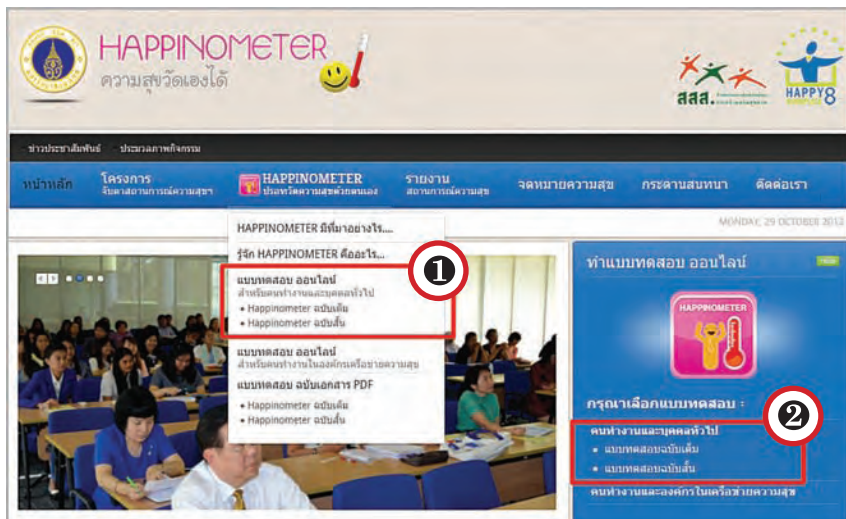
HAPPINOMETER
ความสุขวัดเองได้

สสส.

HAPPY 8

ข่าวประชาสัมพันธ์ ประมวลภาพกิจกรรม

หน้าหลัก โครงการ จับตาสถานการณ์ความสุข HAPPINOMETER ประเมินความสุขด้วยตนเอง รายงาน สถานการณ์ความสุข จดหมายความสุข กระดานสนทนา ติดต่อเรา

MONDAY, 29 OCTOBER 2012

HAPPINOMETER มีที่มาอย่างไร....

รู้จัก HAPPINOMETER คืออะไร...

แบบทดสอบ ออนไลน์
สำหรับคนทำงานและบุคคลทั่วไป
• Happinometer ฉบับเต็ม
• Happinometer ฉบับสั้น

แบบทดสอบ ออนไลน์
สำหรับคนทำงานในองค์กรเครือข่ายความสุข

แบบทดสอบ ฉบับเอกสาร PDF
• Happinometer ฉบับเต็ม
• Happinometer ฉบับสั้น

1

ทำแบบทดสอบ ออนไลน์

HAPPINOMETER

กรุณาเลือกแบบทดสอบ :

2

คนทำงานและบุคคลทั่วไป
• แบบทดสอบฉบับเต็ม
• แบบทดสอบฉบับสั้น

คนทำงานและองค์กรในเครือข่ายความสุข